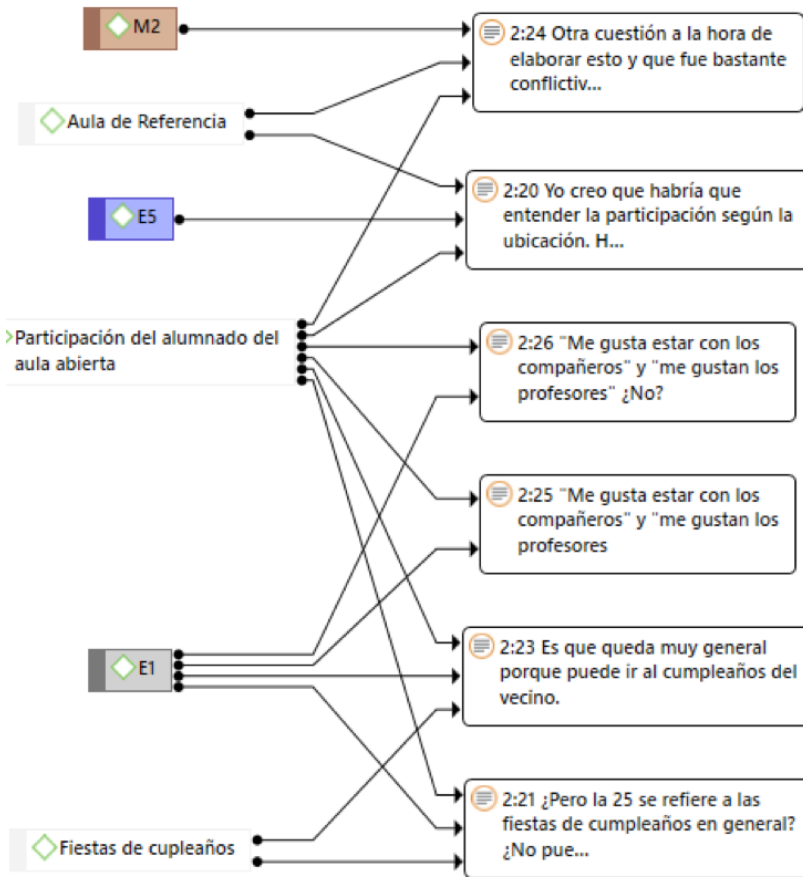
M2

2:24 Otra cuestión a la hora de elaborar esto y que fue bastante conflictiv...

Aula de Referencia

2:20 Yo creo que habría que entender la participación según la ubicación. H...

E5

Participación del alumnado del aula abierta

2:26 "Me gusta estar con los compañeros" y "me gustan los profesores" ¿No?

2:25 "Me gusta estar con los compañeros" y "me gustan los profesores

E1

2:23 Es que queda muy general porque puede ir al cumpleaños del vecino.

2:21 ¿Pero la 25 se refiere a las fiestas de cumpleaños en general? ¿No pue...

Fiestas de cupleaños